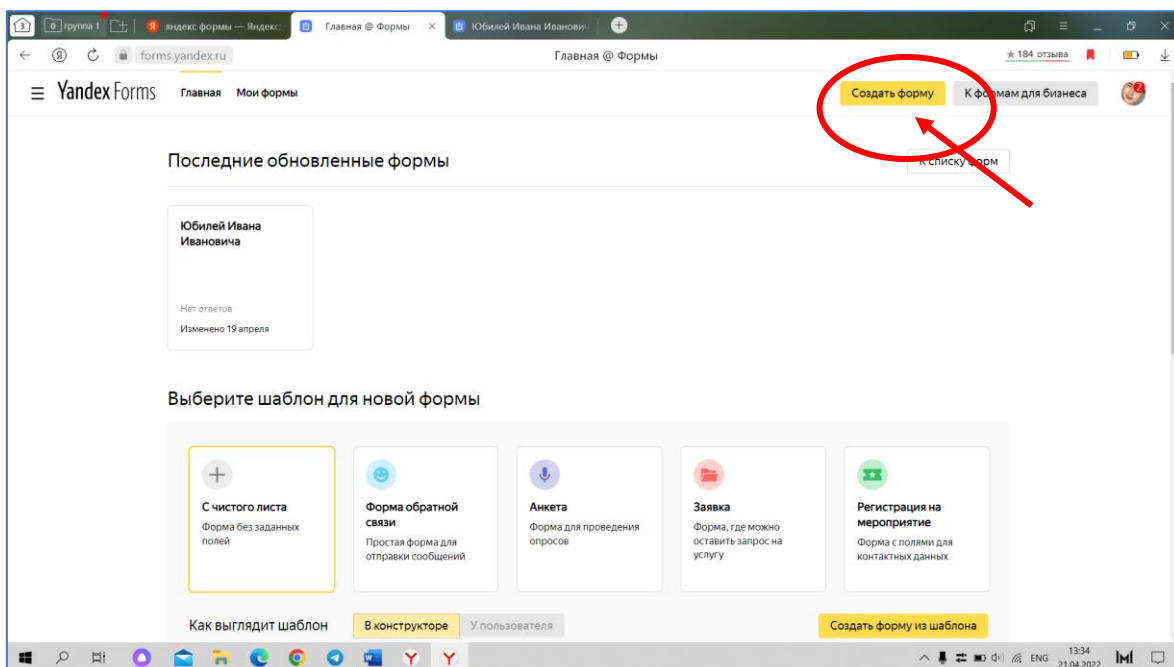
3 0 группа 1 яндекс формы — Яндекс Главная @ Формы Юбилей Ивана Иванович

forms.yandex.ru Главная @ Формы ★ 184 отзыва

Yandex Forms Главная Мои формы Создать форму К формам для бизнеса

Последние обновленные формы К списку форм

Юбилей Ивана Ивановича

Нет ответов

Изменено 19 апреля

Выберите шаблон для новой формы

С чистого листа
Форма без заданных полей

Форма обратной связи
Простая форма для отправки сообщений

Анкета
Форма для проведения опросов

Заявка
Форма, где можно оставить запрос на услугу

Регистрация на мероприятие
Форма с полями для контактных данных

Как выглядит шаблон В конструкторе У пользователя Создать форму из шаблона

ENG 13:34 21.04.2022